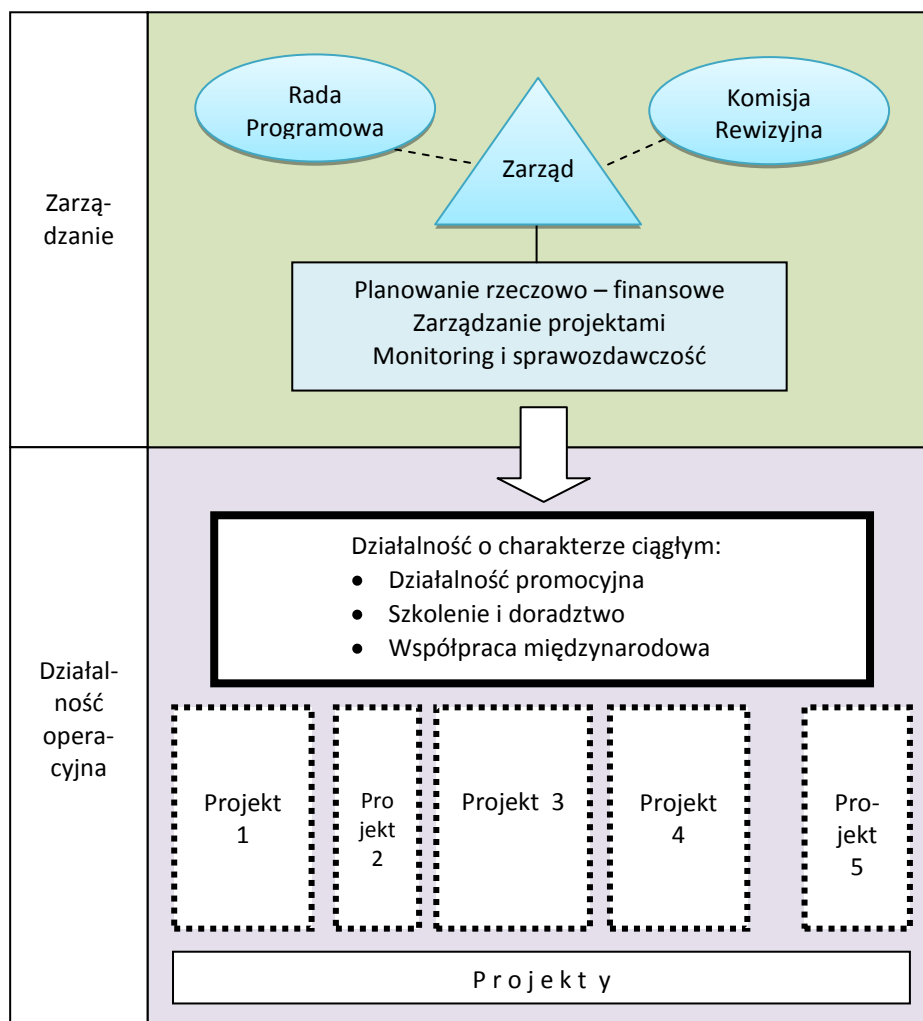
Zarządzanie

Rada Programowa

Zarząd

Komisja Rewizyjna

Planowanie rzeczowo – finansowe
Zarządzanie projektami
Monitoring i sprawozdawczość

Działalność operacyjna

Działalność o charakterze ciągłym:
- Działalność promocyjna
- Szkolenie i doradztwo
- Współpraca międzynarodowa

Projekt 1

Projekt 2

Projekt 3

Projekt 4

Projekt 5

P r o j e k t y